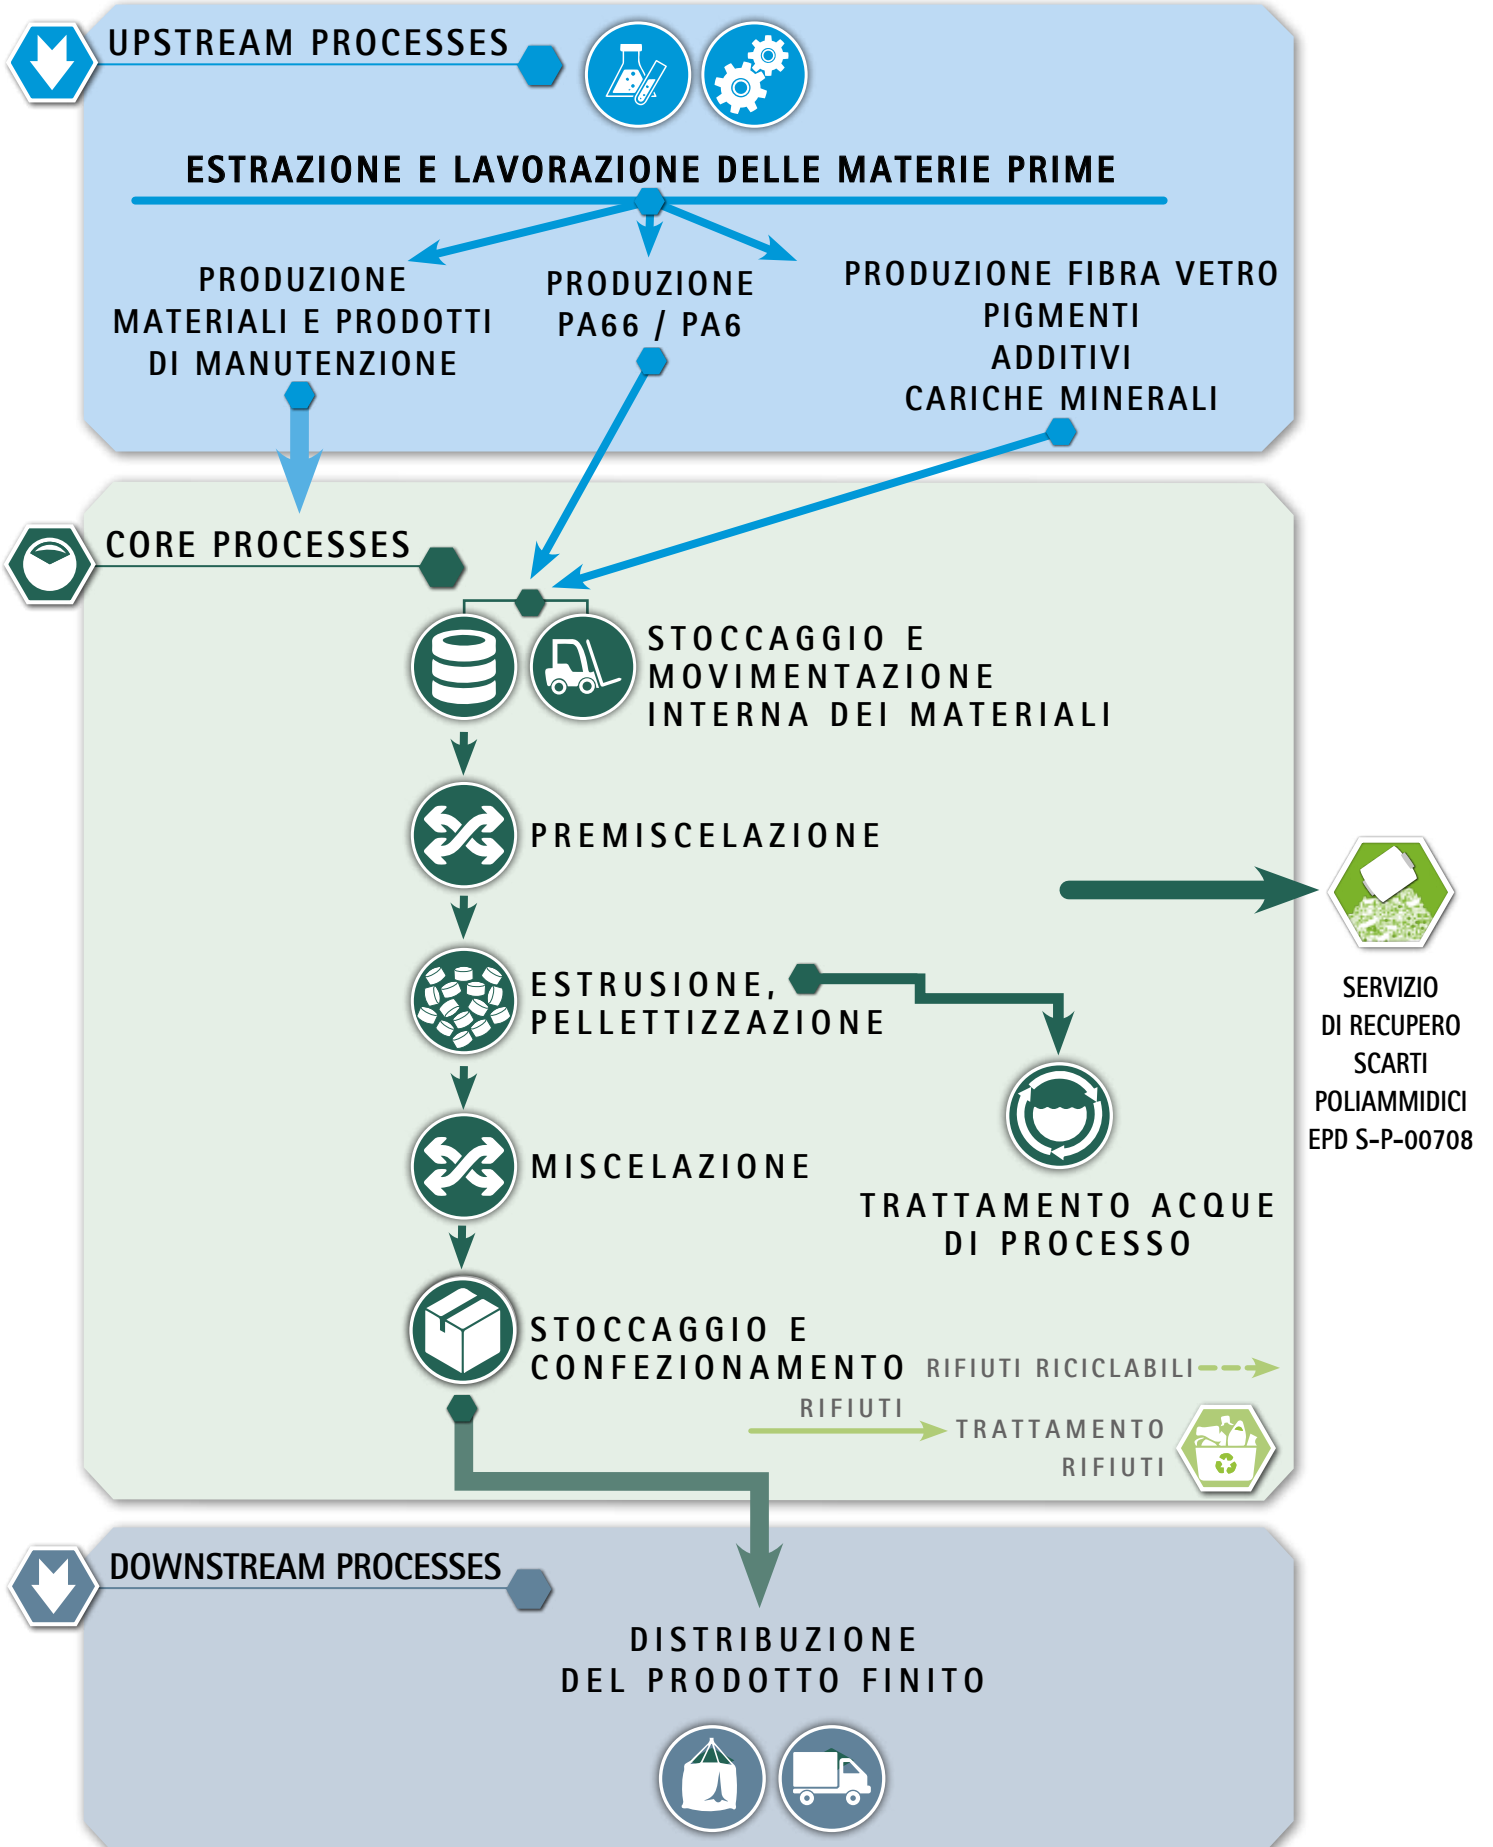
UPSTREAM PROCESSES

ESTRAZIONE E LAVORAZIONE DELLE MATERIE PRIME

PRODUZIONE MATERIALI E PRODOTTI DI MANUTENZIONE

PRODUZIONE PA66 / PA6

PRODUZIONE FIBRA VETRO
PIGMENTI
ADDITIVI
CARICHE MINERALI

CORE PROCESSES

STOCCAGGIO E MOVIMENTAZIONE INTERNA DEI MATERIALI

PREMISCELAZIONE

SERVIZIO DI RECUPERO SCARTI POLIAMMIDICI EPD S-P-00708

ESTRUSIONE, PELLETTIZZAZIONE

MISCELAZIONE

TRATTAMENTO ACQUE DI PROCESSO

STOCCAGGIO E CONFEZIONAMENTO

RIFIUTI RICICLABILI

RIFIUTI

TRATTAMENTO RIFIUTI

DOWNSTREAM PROCESSES

DISTRIBUZIONE DEL PRODOTTO FINITO